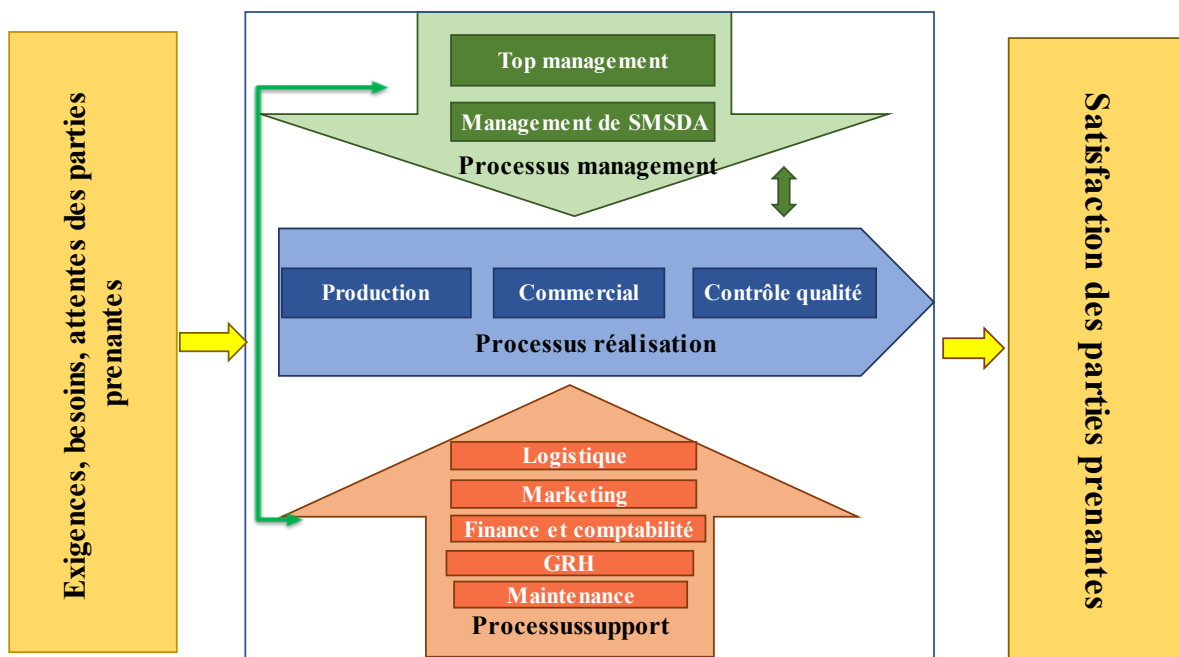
Exigences, besoins, attentes des parties prenantes

Top management

Management de SMSDA

Processus management

Production

Commercial

Contrôle qualité

Processus réalisation

Logistique

Marketing

Finance et comptabilité

GRH

Maintenance

Processussupport

Satisfaction des parties prenantes